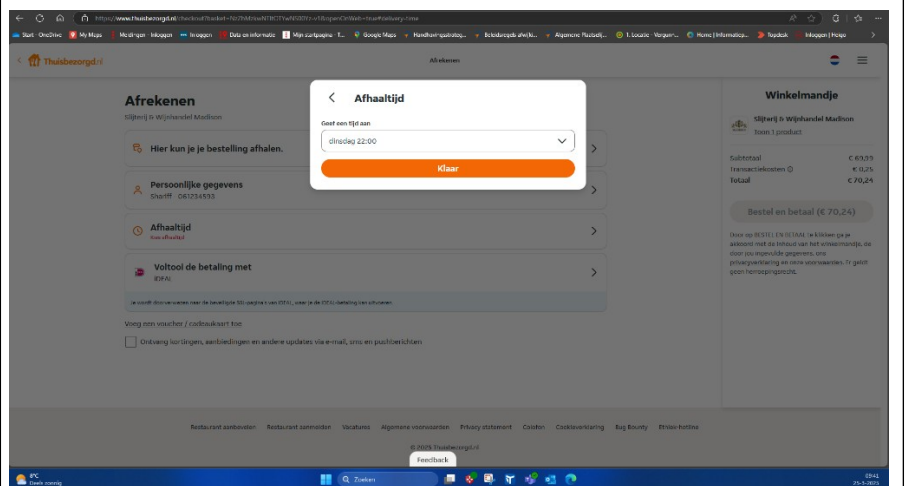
https://www.thuisbezorgd.nl/checkout?basket=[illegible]&openOnWeb=true#delivery-time

Start - OneDrive My Maps Meldingen - Inloggen Inloggen Data en informatie Mijn startpagina Google Maps Handhavingsbeleid Beleidsregels afwijk... Algemene Plaatselij... 1. Locatie - Vergunn... Home | Informatiep... Topdesk Inloggen | Hoipo

Thuisbezorgd.nl

Afrekenen

Afrekenen

Slijterij & Wijnhandel Madison

Hier kun je je bestelling afhalen.

Persoonlijke gegevens
Shariff · 061234593

Afhaaltijd
Kies afhaaltijd

Voltooi de betaling met
iDEAL

Je wordt doorverwezen naar de beveiligde iDEAL-pagina van iDEAL waar je de iDEAL-betaling kan afronden.

Voeg een voucher / cadeaukaart toe

Ontvang kortingen, aanbiedingen en andere updates via e-mail, sms en pushberichten

Afhaaltijd

Geef een tijd aan

dinsdag 22:00

Klaar

Winkelmandje

Slijterij & Wijnhandel Madison
Toon 1 product

Subtotaal € 69,99
Transactiekosten € 0,25
Totaal € 70,24

Bestel en betaal (€ 70,24)

Door op BESTEL EN BETAAL te klikken ga je akkoord met de inhoud van het winkelmandje, de door jou ingevulde gegevens, ons privacyverklaring en onze voorwaarden. Er geldt geen herroepingsrecht.

Restaurant aanbevelen Restaurant aanmelden Vacatures Algemene voorwaarden Privacy statement Colofon Cookieverklaring Bug Bounty Ethics-hotline

© 2025 Thuisbezorgd.nl

Feedback

8°C
Deels zonnig

Zoeken

09:41
25-3-2025